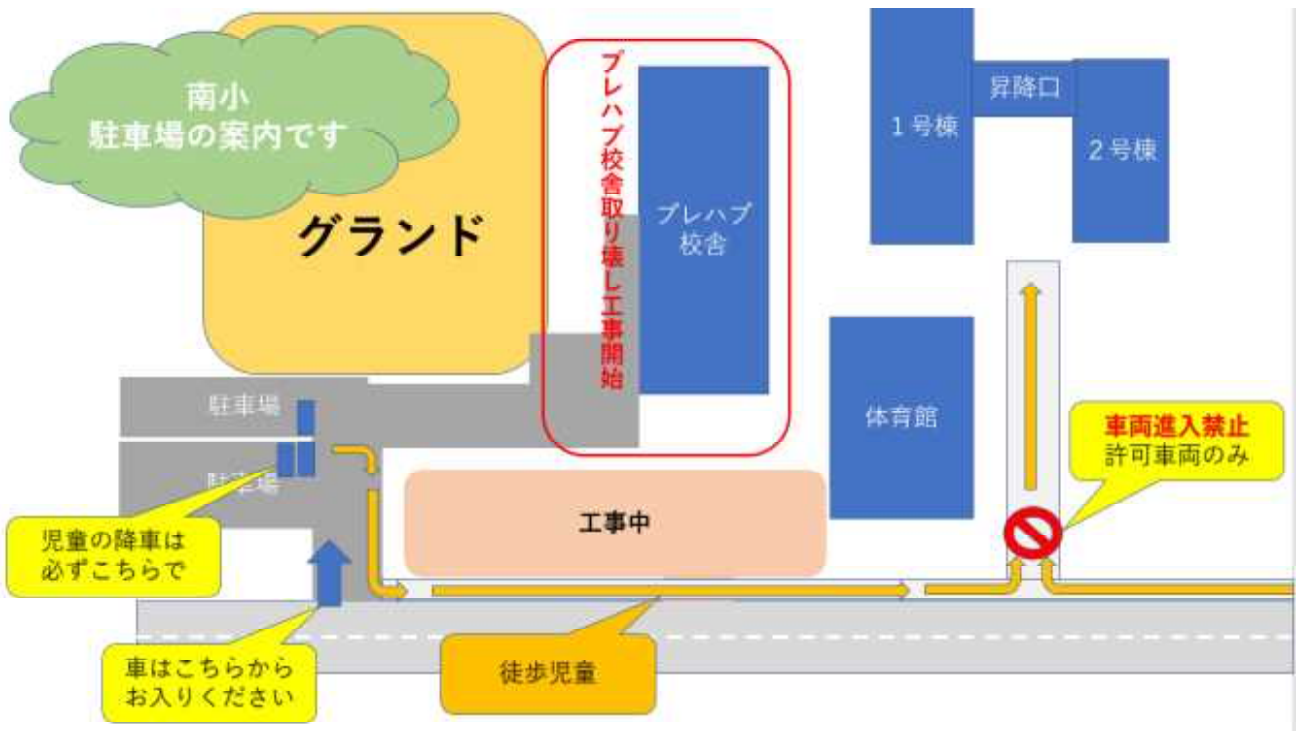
南小
駐車場の案内です

グランド

プレハブ校舎取り壊し工事開始

プレハブ
校舎

1号棟

昇降口

2号棟

体育館

駐車場

駐車場

工事中

車両進入禁止
許可車両のみ

児童の降車は
必ずこちらで

車はこちらから
お入りください

徒歩児童